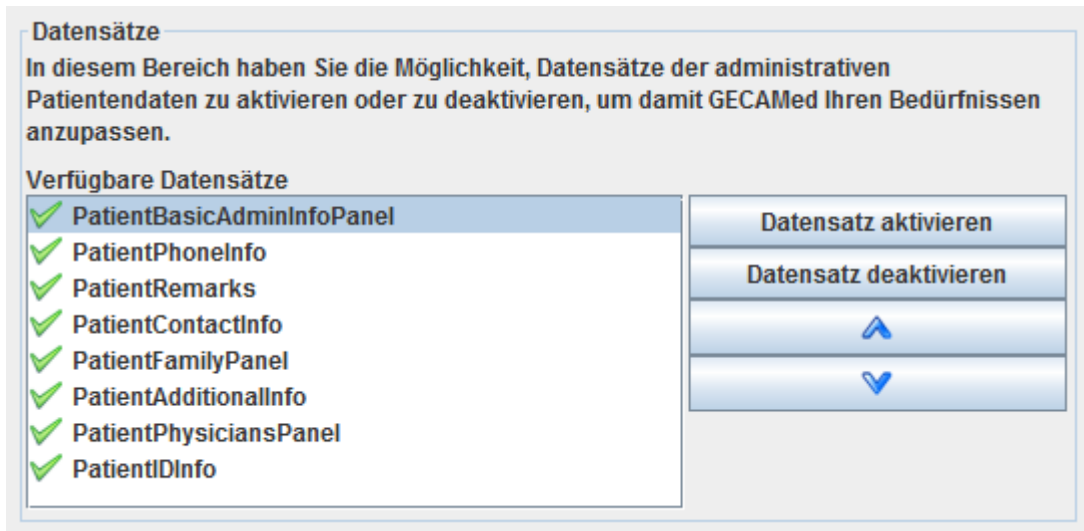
Datensätze

In diesem Bereich haben Sie die Möglichkeit, Datensätze der administrativen Patientendaten zu aktivieren oder zu deaktivieren, um damit GECAMed Ihren Bedürfnissen anzupassen.

Verfügbare Datensätze

PatientBasicAdminInfoPanel
PatientPhoneInfo
PatientRemarks
PatientContactInfo
PatientFamilyPanel
PatientAdditionalInfo
PatientPhysiciansPanel
PatientIDInfo

Datensatz aktivieren
Datensatz deaktivieren